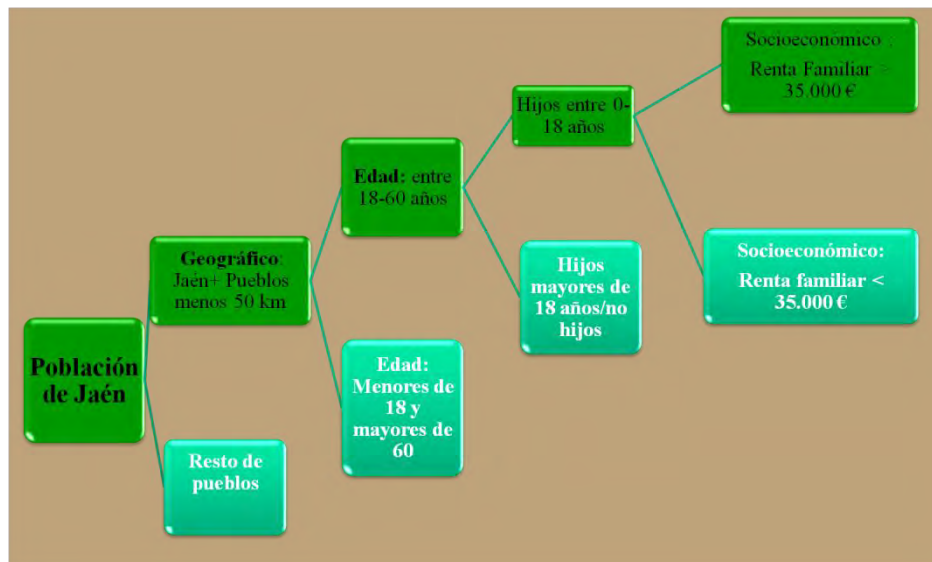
Población de Jaén

Geográfico: Jaén+ Pueblos menos 50 km

Resto de pueblos

Edad: entre 18-60 años

Edad: Menores de 18 y mayores de 60

Hijos entre 0-18 años

Hijos mayores de 18 años/no hijos

Socioeconómico : Renta Familiar > 35.000 €

Socioeconómico: Renta familiar < 35.000 €